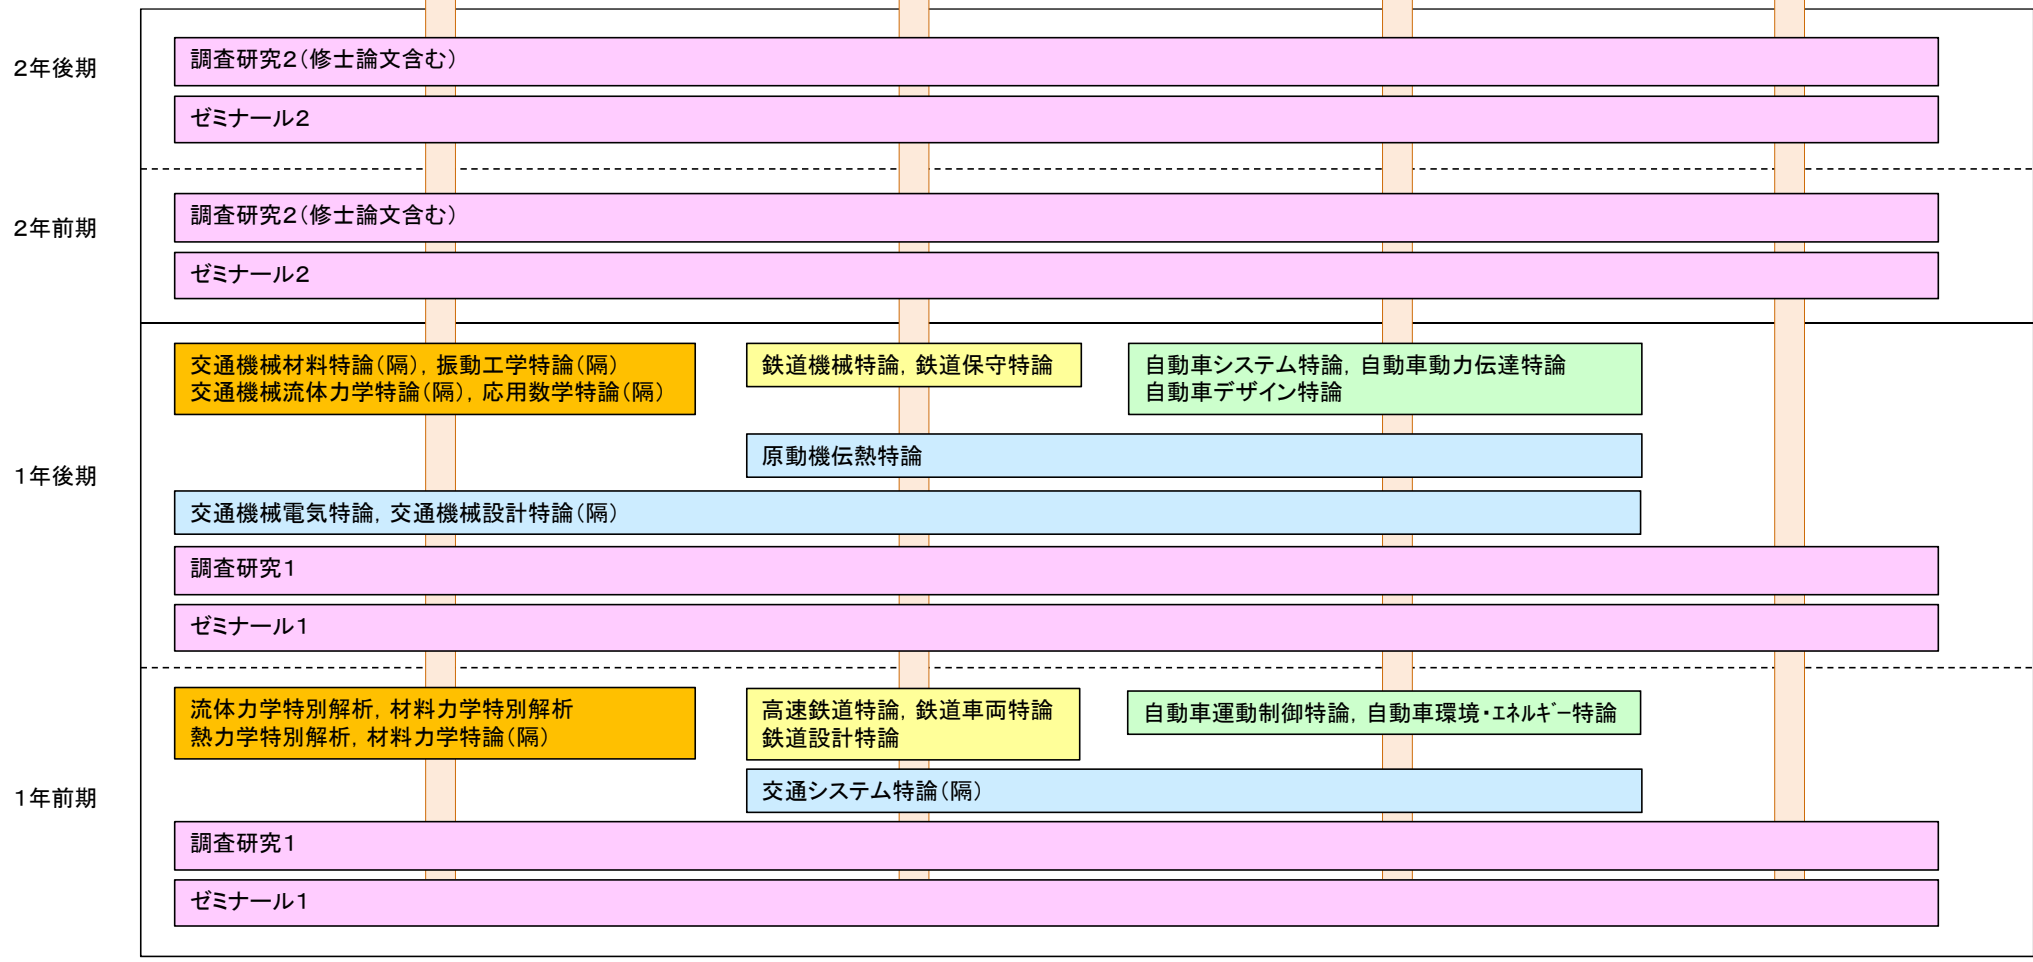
2年後期

調査研究2(修士論文含む)

ゼミナール2

2年前期

調査研究2(修士論文含む)

ゼミナール2

1年後期

交通機械材料特論(隔), 振動工学特論(隔)
交通機械流体力学特論(隔), 応用数学特論(隔)

鉄道機械特論, 鉄道保守特論

自動車システム特論, 自動車動力伝達特論
自動車デザイン特論

原動機伝熱特論

交通機械電気特論, 交通機械設計特論(隔)

調査研究1

ゼミナール1

1年前期

流体力学特別解析, 材料力学特別解析
熱力学特別解析, 材料力学特論(隔)

高速鉄道特論, 鉄道車両特論
鉄道設計特論

自動車運動制御特論, 自動車環境・ｴﾈﾙｷﾞｰ特論

交通システム特論(隔)

調査研究1

ゼミナール1